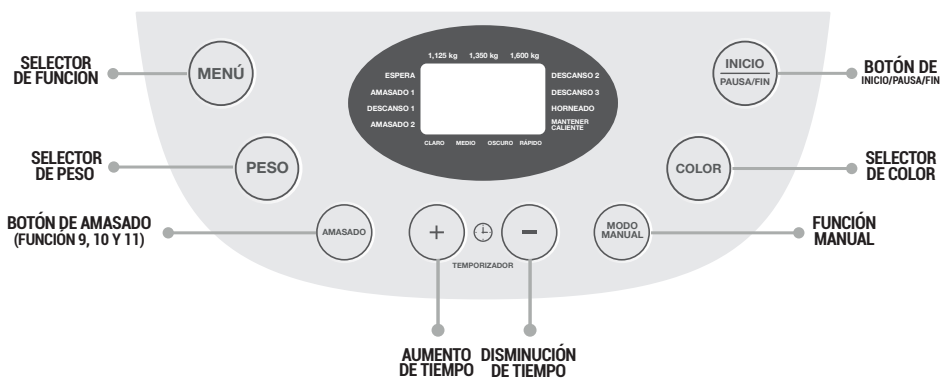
SELECTOR DE FUNCION

MENÚ

1,125 kg 1,350 kg 1,600 kg

ESPERA
AMASADO 1
DESCANSO 1
AMASADO 2

DESCANSO 2
DESCANSO 3
HORNEADO
MANTENER CALIENTE

CLARO MEDIO OSCURO RÁPIDO

INICIO
PAUSA/FIN

BOTÓN DE INICIO/PAUSA/FIN

SELECTOR DE PESO

PESO

COLOR

SELECTOR DE COLOR

BOTÓN DE AMASADO (FUNCIÓN 9, 10 Y 11)

AMASADO

+

−

TEMPORIZADOR

MODO MANUAL

FUNCIÓN MANUAL

AUMENTO DE TIEMPO

DISMINUCIÓN DE TIEMPO